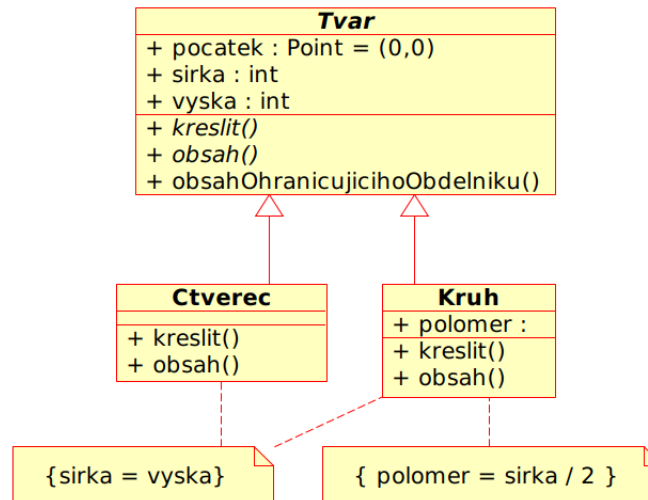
Tvar

+ pocatek : Point = (0,0)
+ sirka : int
+ vyska : int

+ kreslit()
+ obsah()
+ obsahOhranicujicihoObdelniku()

Ctverec

+ kreslit()
+ obsah()

Kruh

+ polomer :

+ kreslit()
+ obsah()

{sirka = vyska}

{ polomer = sirka / 2 }